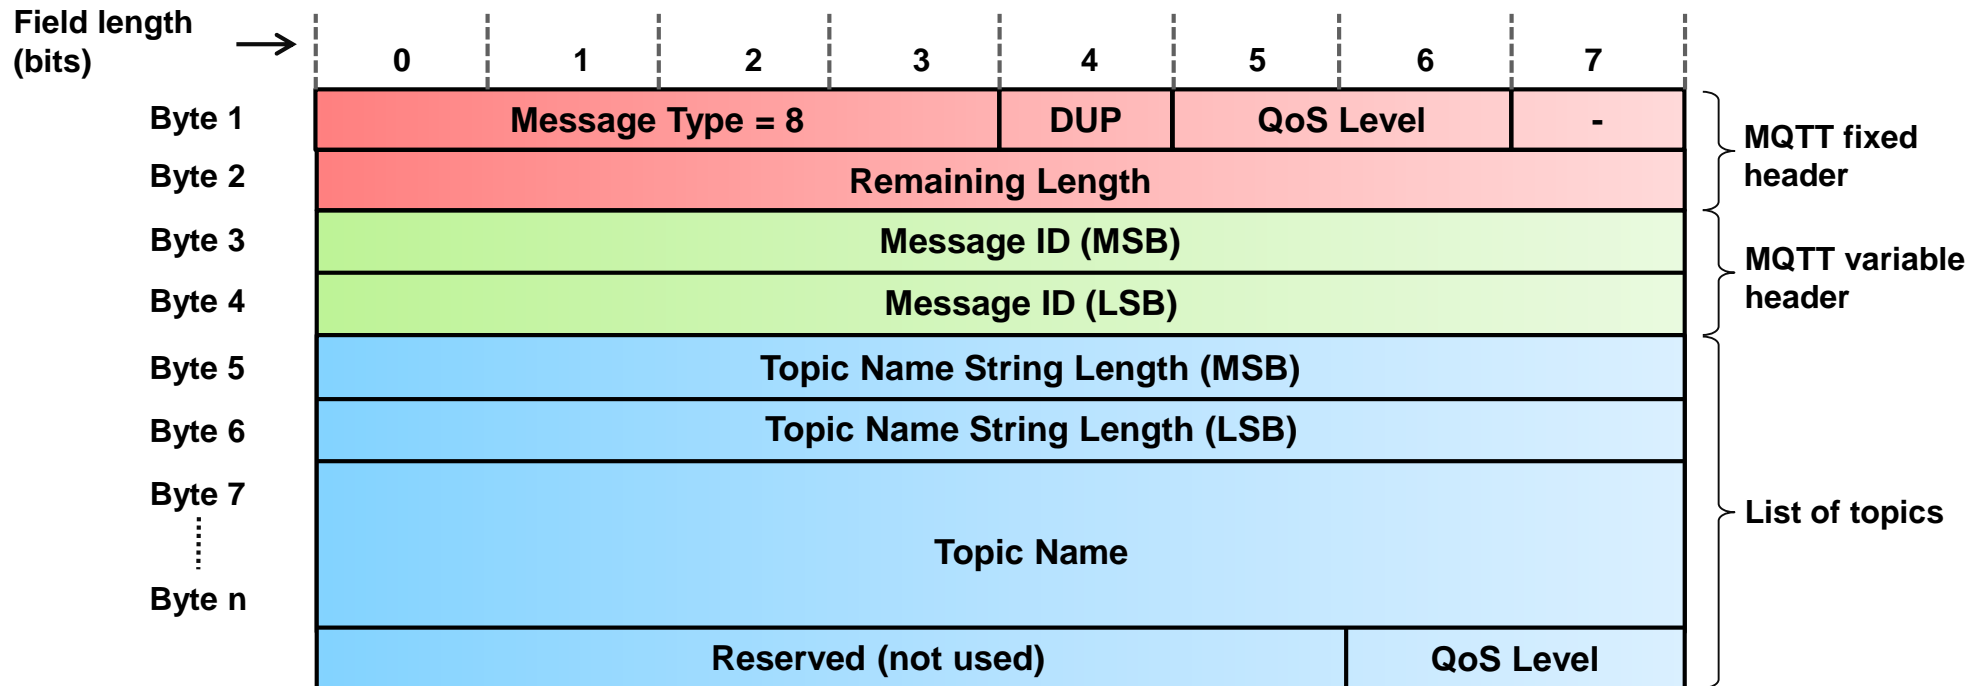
Field length (bits) →

| | 0 | 1 | 2 | 3 | 4 | 5 | 6 | 7 |
|---|---|---|---|---|---|---|---|---|
| Byte 1 | Message Type = 8 | | | | DUP | QoS Level | | - |
| Byte 2 | Remaining Length | | | | | | | |
| Byte 3 | Message ID (MSB) | | | | | | | |
| Byte 4 | Message ID (LSB) | | | | | | | |
| Byte 5 | Topic Name String Length (MSB) | | | | | | | |
| Byte 6 | Topic Name String Length (LSB) | | | | | | | |
| Byte 7 ... Byte n | Topic Name | | | | | | | |
| | Reserved (not used) | | | | | | QoS Level | |

MQTT fixed header

MQTT variable header

List of topics